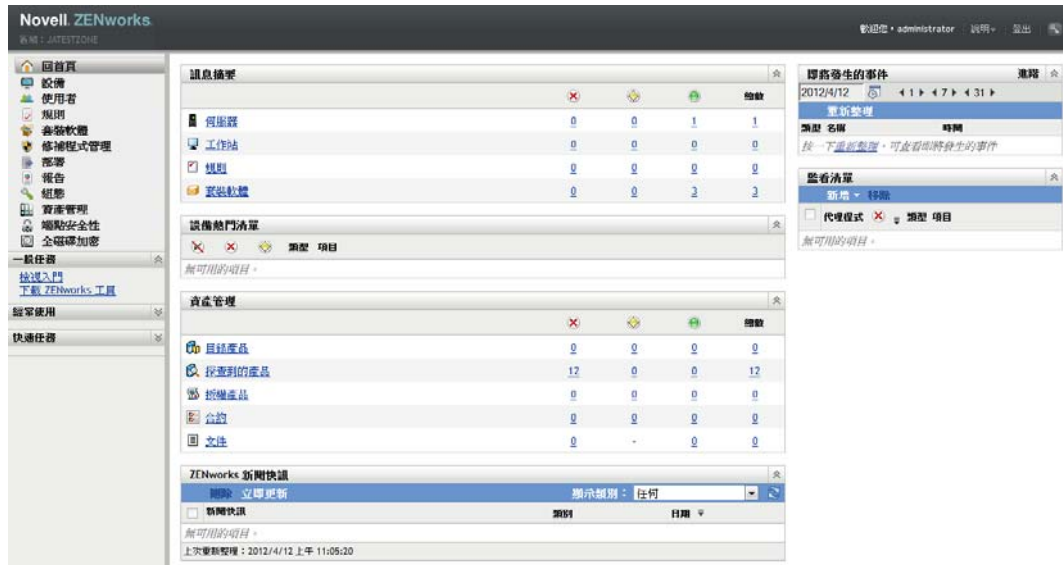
Novell. ZENworks.
區域：JATESTZONE

歡迎您 • administrator 說明 ▾ 登出

回首頁
裝置
使用者
規則
套裝軟體
修補程式管理
部署
報告
組態
資產管理
端點安全性
全磁碟加密

一般任務
快速入門
下載 ZENworks 工具

經常使用

快速任務

訊息摘要

| | ✕ | | | 總數 |
|---|---|---|---|---|
| 伺服器 | 0 | 0 | 1 | 1 |
| 工作站 | 0 | 0 | 0 | 0 |
| 規則 | 0 | 0 | 0 | 0 |
| 套裝軟體 | 0 | 0 | 3 | 3 |

裝置熱門清單
類型 項目
無可用的項目。

資產管理

| | ✕ | | | 總數 |
|---|---|---|---|---|
| 目錄產品 | 0 | 0 | 0 | 0 |
| 探查到的產品 | 12 | 0 | 0 | 12 |
| 授權產品 | 0 | 0 | 0 | 0 |
| 合約 | 0 | 0 | 0 | 0 |
| 文件 | 0 | - | 0 | 0 |

ZENworks 新聞快訊
刪除 立即更新 顯示類別： 任何
新聞快訊 類別 日期
無可用的項目。
上次更新整理：2012/4/12 上午 11:05:20

即將發生的事件 進階
2012/4/12 ◂1▸ ◂7▸ ◂31▸
重新整理
類型 名稱 時間
按一下重新整理，可查看即將發生的事件

監看清單
新增 ▾ 移除
代理程式 ✕ 類型 項目
無可用的項目。